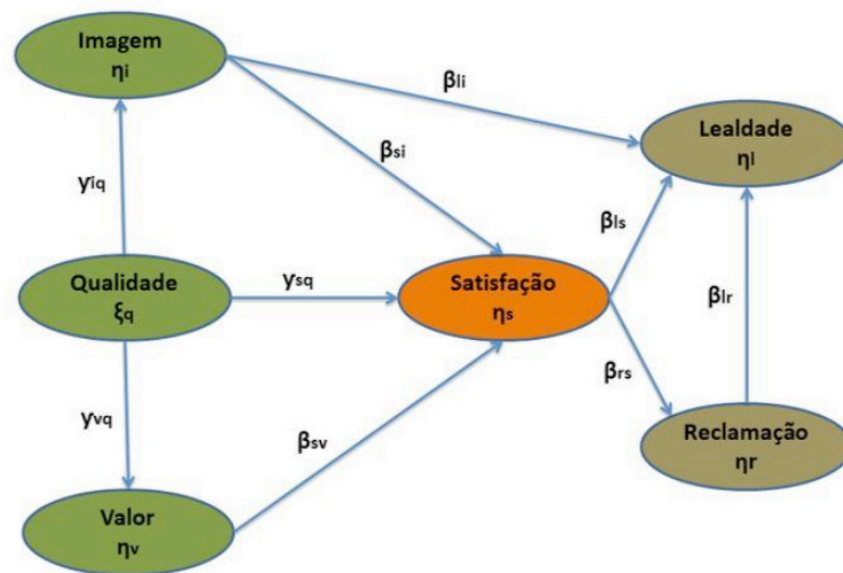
Imagem
$\eta_i$

$\beta_{li}$

$\beta_{si}$

Lealdade
$\eta_l$

$\gamma_{iq}$

$\beta_{ls}$

Qualidade
$\xi_q$

$\gamma_{sq}$

Satisfação
$\eta_s$

$\beta_{lr}$

$\beta_{rs}$

$\gamma_{vq}$

$\beta_{sv}$

Reclamação
$\eta_r$

Valor
$\eta_v$